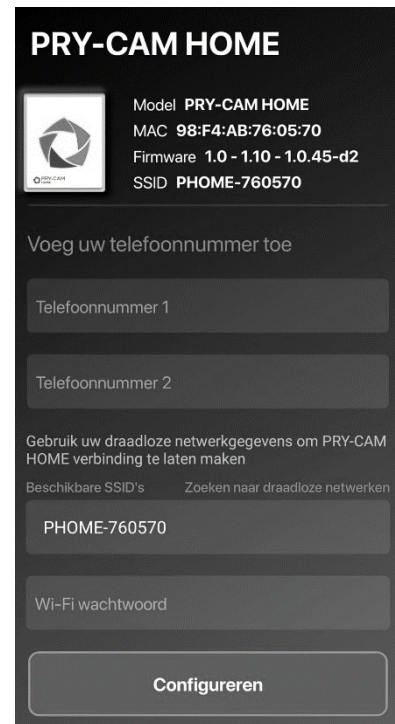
PRY-CAM HOME

PRY-CAM

Model PRY-CAM HOME
MAC 98:F4:AB:76:05:70
Firmware 1.0 - 1.10 - 1.0.45-d2
SSID PHOME-760570

Voeg uw telefoonnummer toe

Telefoonnummer 1

Telefoonnummer 2

Gebruik uw draadloze netwerkgegevens om PRY-CAM HOME verbinding te laten maken

Beschikbare SSID's

Zoeken naar draadloze netwerken

PHOME-760570

Wi-Fi wachtwoord

Configureren